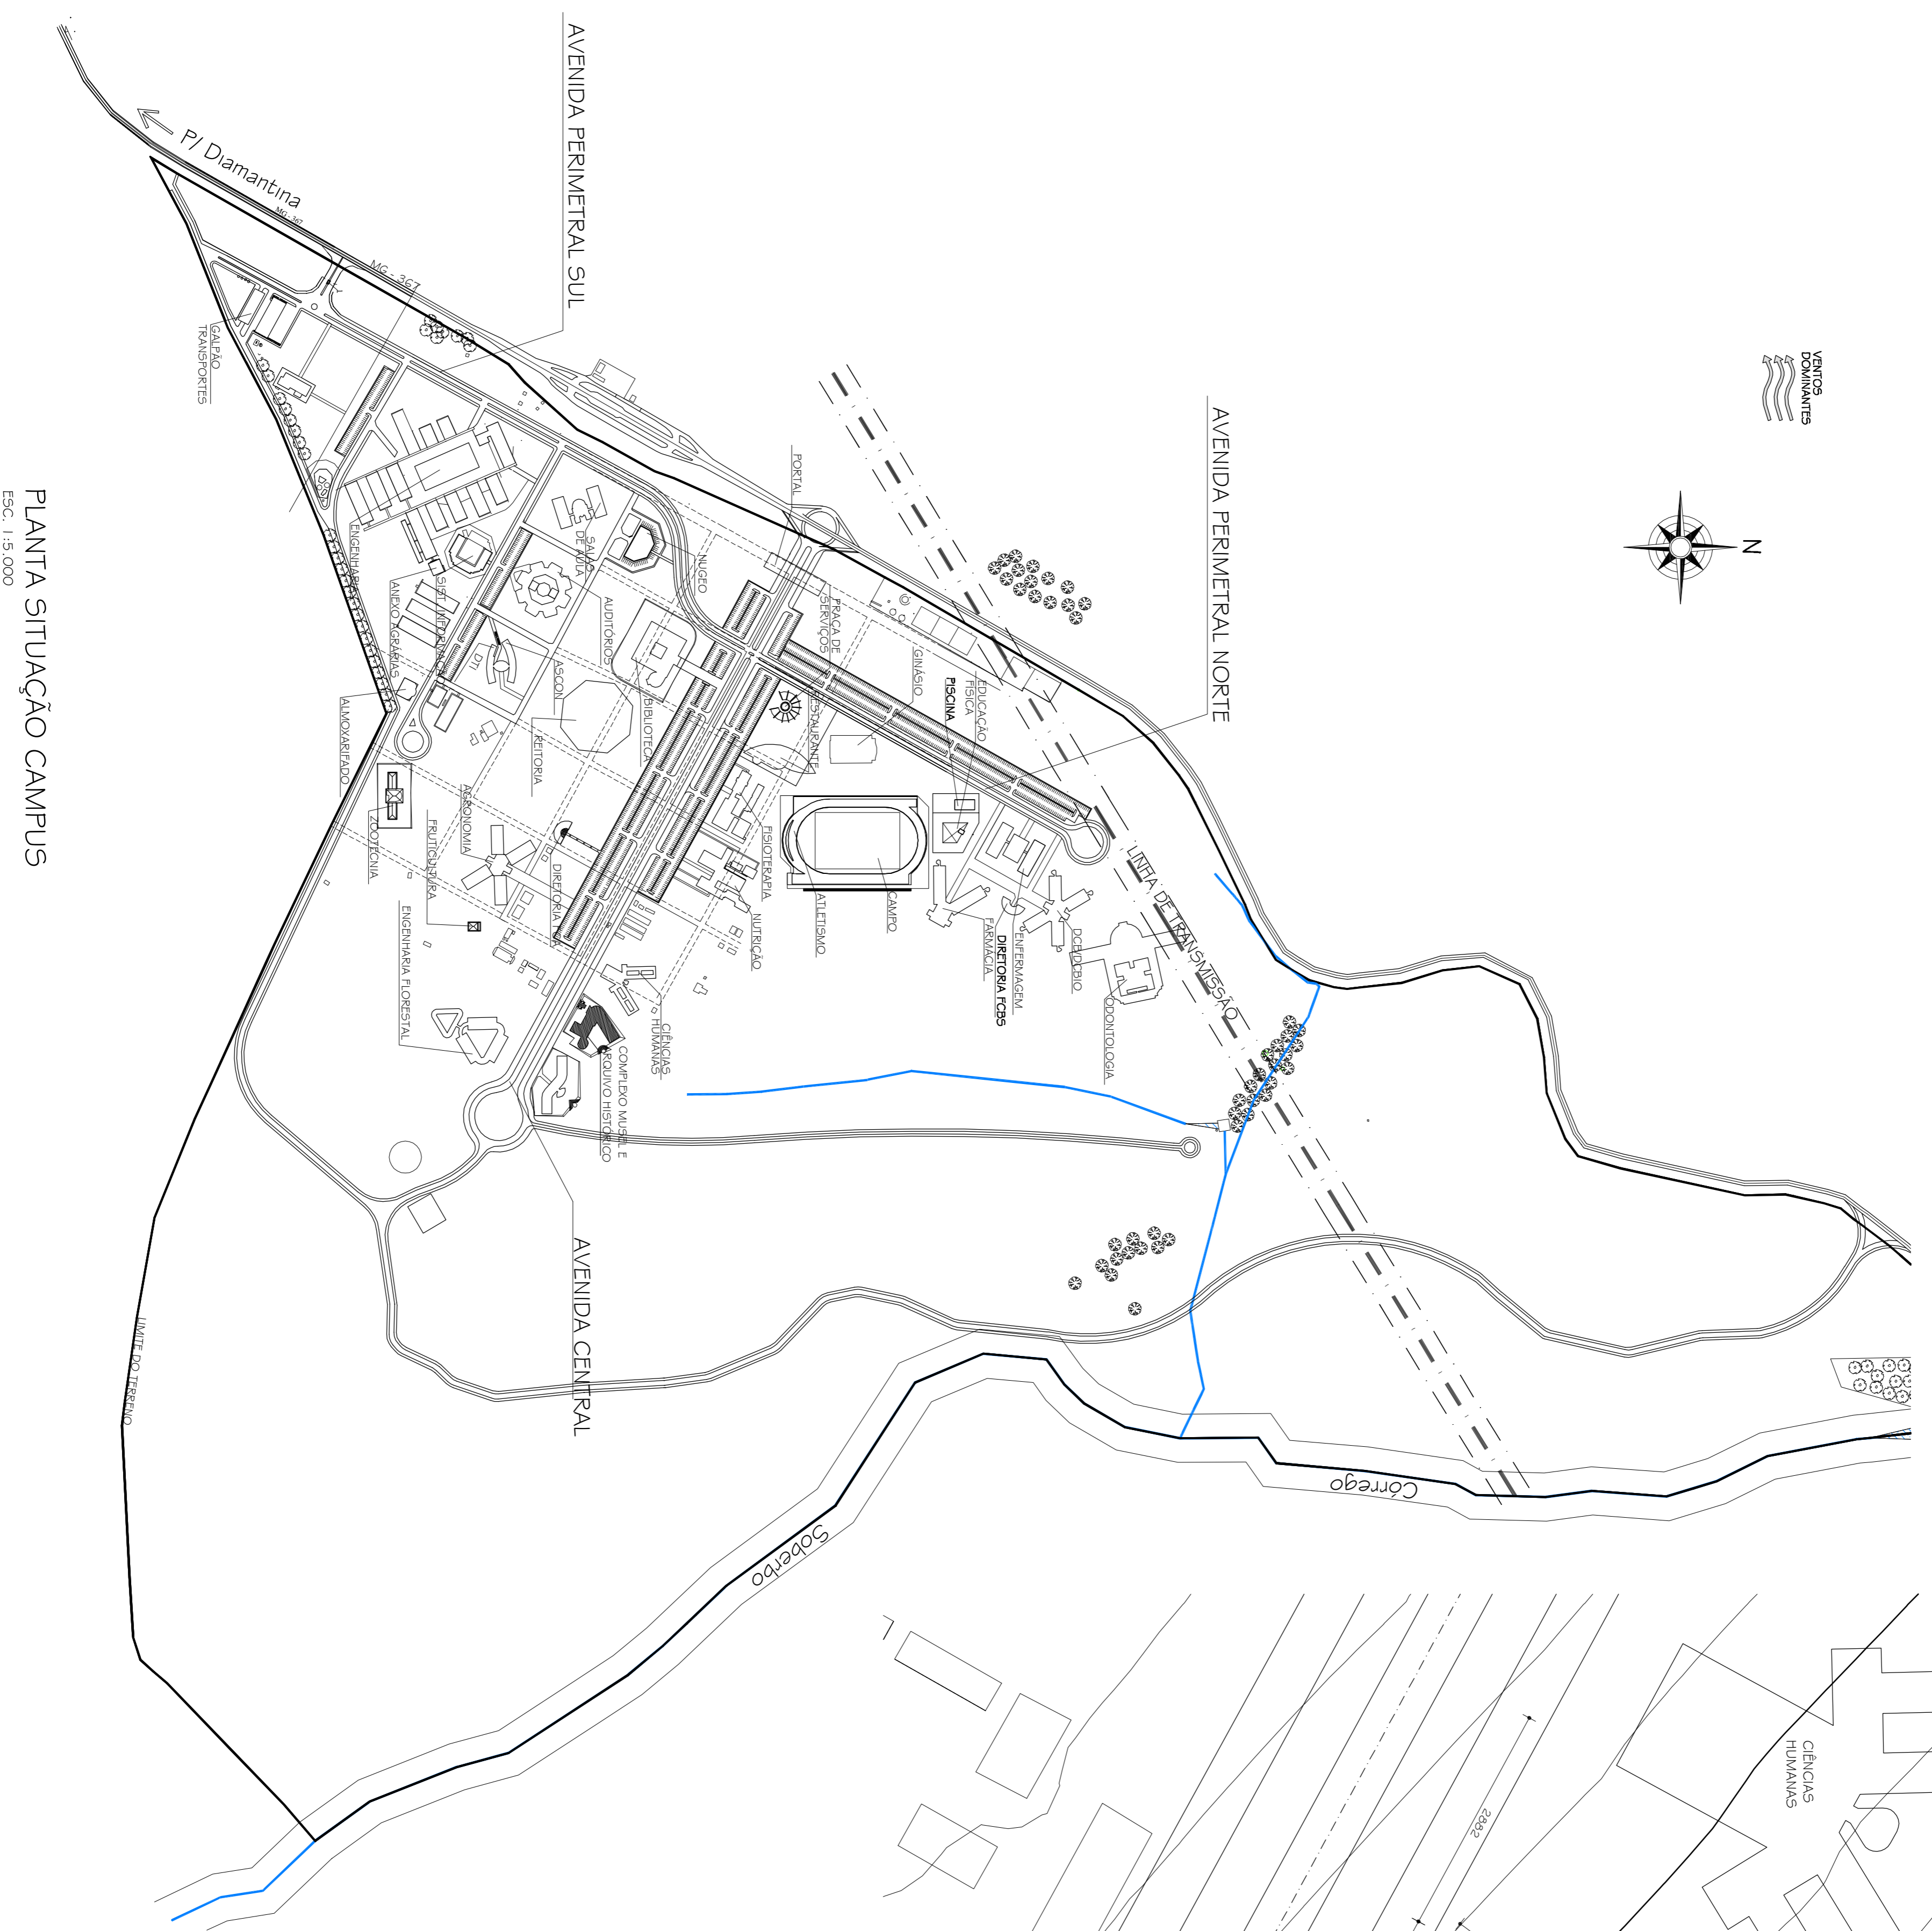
PLANTA SITUAÇÃO CAMPUS
ESC. 1:5.000

P/ Diamantina
MG - 367
MG - 367

AVENIDA PERIMETRAL SUL
AVENIDA PERIMETRAL NORTE
AVENIDA CENTRAL

VENTOS DOMINANTES
N

GALPÃO TRANSPORTES
ENGENHARIA
ANEXO AGRÁRIAS
SIST. INFORMAÇÃO
DTI
SALAS DE AULA
AUDITÓRIOS
NUGEO
PORTAL
PRAÇA DE SERVIÇOS
ASCON
BIBLIOTECA
REITORIA
RESTAURANTE
GINÁSIO
PISCINA
EDUCAÇÃO FÍSICA
ALMOXARIFADO
AGRONOMIA
ZOOTECNIA
FRUTICULTURA
DIRETORIA
FISIOTERAPIA
NUTRIÇÃO
ATLETISMO
CAMPO
FARMÁCIA
DIRETORIA FCBS
ENFERMAGEM
DCB
DCBIO
ODONTOLOGIA
ENGENHARIA FLORESTAL
CIÊNCIAS HUMANAS
COMPLEXO MUSEU E ARQUIVO HISTÓRICO
LINHA DE TRANSMISSÃO
LIMITE DO TERRENO
Córrego
Soberbo
CIÊNCIAS HUMANAS
2882